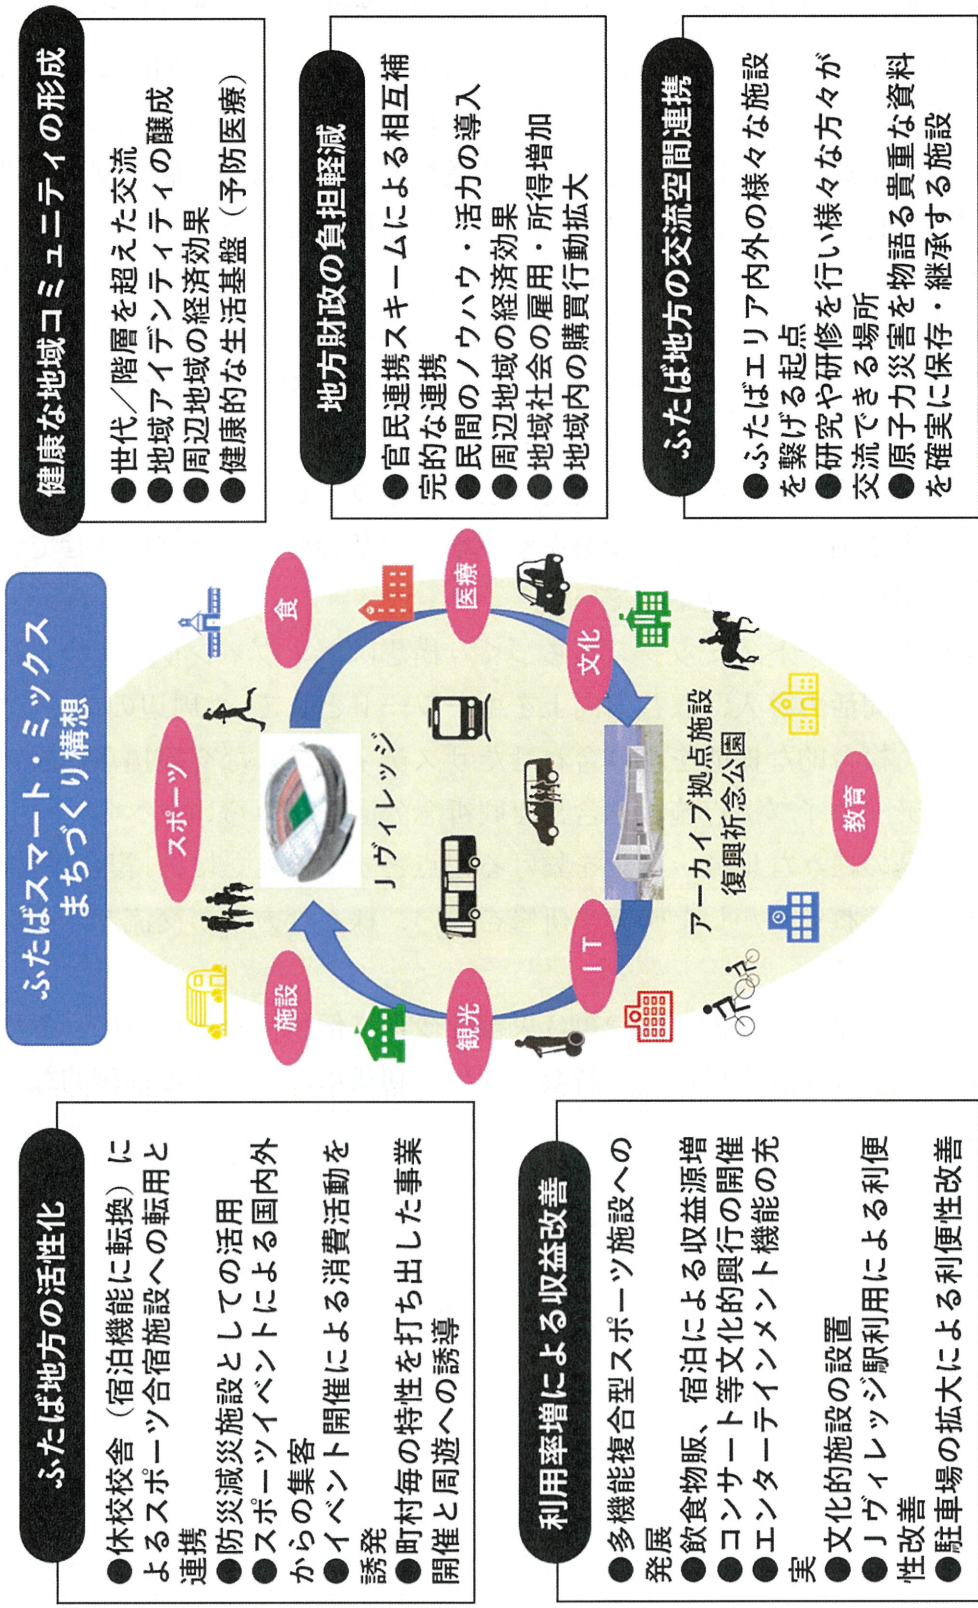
健康な地域コミュニティの形成
●世代／階層を超えた交流
●地域アイデンティティの醸成
●周辺地域の経済効果
●健康的な生活基盤（予防医療）

地方財政の負担軽減
●官民連携スキームによる相互補完的な連携
●民間のノウハウ・活力の導入
●周辺地域の経済効果
●地域社会の雇用・所得増加
●地域内の購買行動拡大

ふたば地方の交流空間連携
●ふたばエリア内外の様々な施設を繋げる起点
●研究や研修を行い様々な方々が交流できる場所
●原子力災害を物語る貴重な資料を確実に保存・継承する施設

ふたばスマート・ミックスまちづくり構想

食
医療
文化
スポーツ
Jヴィレッジ
アーカイブ拠点施設
復興祈念公園
教育
施設
観光
IT

ふたば地方の活性化
●休校校舎（宿泊機能に転換）によるスポーツ合宿施設への転用と連携
●防災減災施設としての活用
●スポーツイベントによる国内外からの集客
●イベント開催による消費活動を誘発
●町村毎の特性を打ち出した事業開催と周遊への誘導

利用率増による収益改善
●多機能複合型スポーツ施設への発展
●飲食物販、宿泊による収益源増
●コンサート等文化的興行の開催
●エンターテインメント機能の充実
●文化的施設の設置
●Jヴィレッジ駅利用による利便性改善
●駐車場の拡大による利便性改善